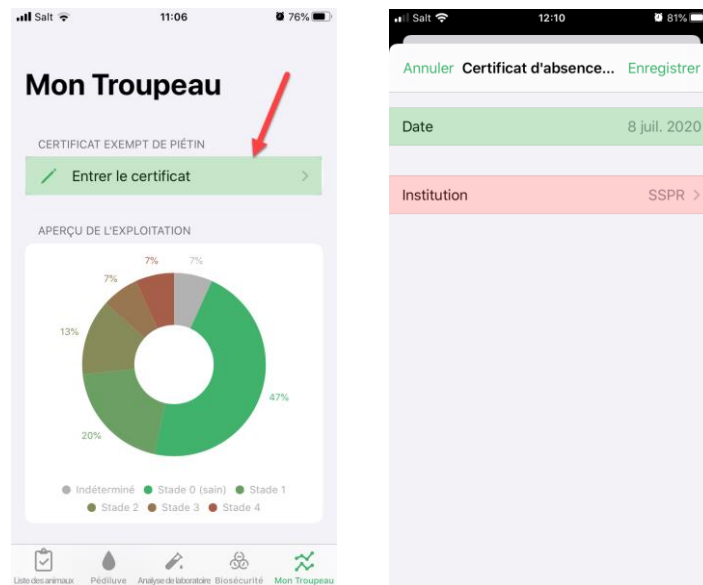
Salt 11:06 76%

Mon Troupeau

CERTIFICAT EXEMPT DE PIÉTIN

Entrer le certificat

APERÇU DE L'EXPLOITATION

7% 7% 7% 13% 47% 20%

Indéterminé Stade 0 (sain) Stade 1 Stade 2 Stade 3 Stade 4

Liste des animaux Pédiluve Analyse de laboratoire Biosécurité Mon Troupeau

Salt 12:10 81%

Annuler Certificat d'absence... Enregistrer

Date 8 juil. 2020

Institution SSPR